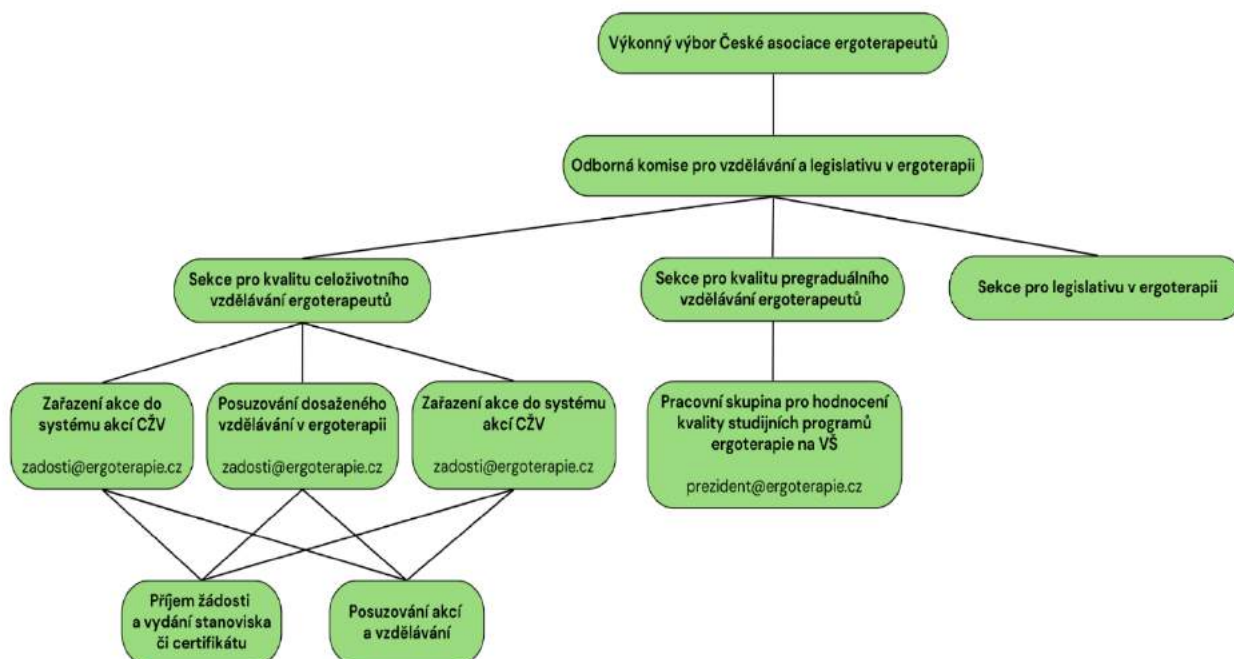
Výkonný výbor České asociace ergoterapeutů

Odborná komise pro vzdělávání a legislativu v ergoterapii

Sekce pro kvalitu celoživotního vzdělávání ergoterapeutů

Sekce pro kvalitu pregraduálního vzdělávání ergoterapeutů

Sekce pro legislativu v ergoterapii

Zařazení akce do systému akcí CŽV

zadosti@ergoterapie.cz

Posuzování dosaženého vzdělávání v ergoterapii

zadosti@ergoterapie.cz

Zařazení akce do systému akcí CŽV

zadosti@ergoterapie.cz

Pracovní skupina pro hodnocení kvality studijních programů ergoterapie na VŠ

prezident@ergoterapie.cz

Příjem žádosti a vydání stanoviska či certifikátu

Posuzování akcí a vzdělávání